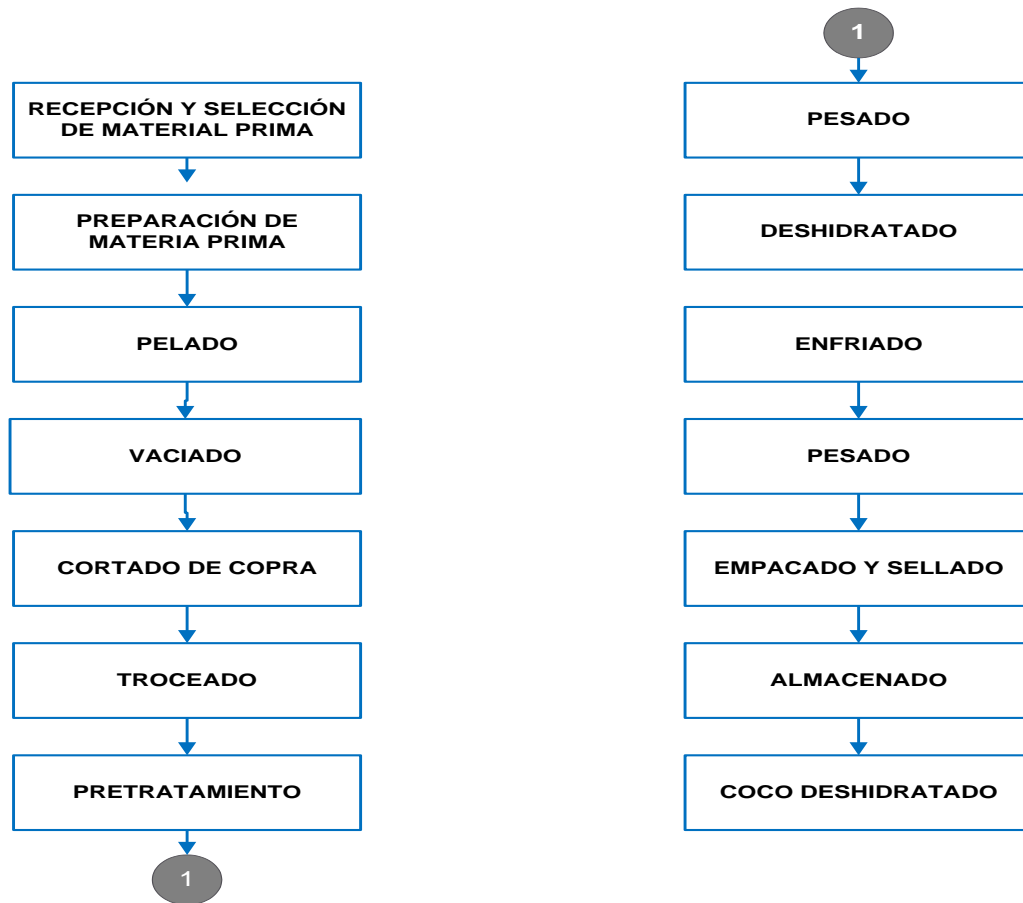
RECEPCIÓN Y SELECCIÓN DE MATERIAL PRIMA

PREPARACIÓN DE MATERIA PRIMA

PELADO

VACIADO

CORTADO DE COPRA

TROCEADO

PRETRATAMIENTO

1

1

PESADO

DESHIDRATADO

ENFRIADO

PESADO

EMPACADO Y SELLADO

ALMACENADO

COCO DESHIDRATADO